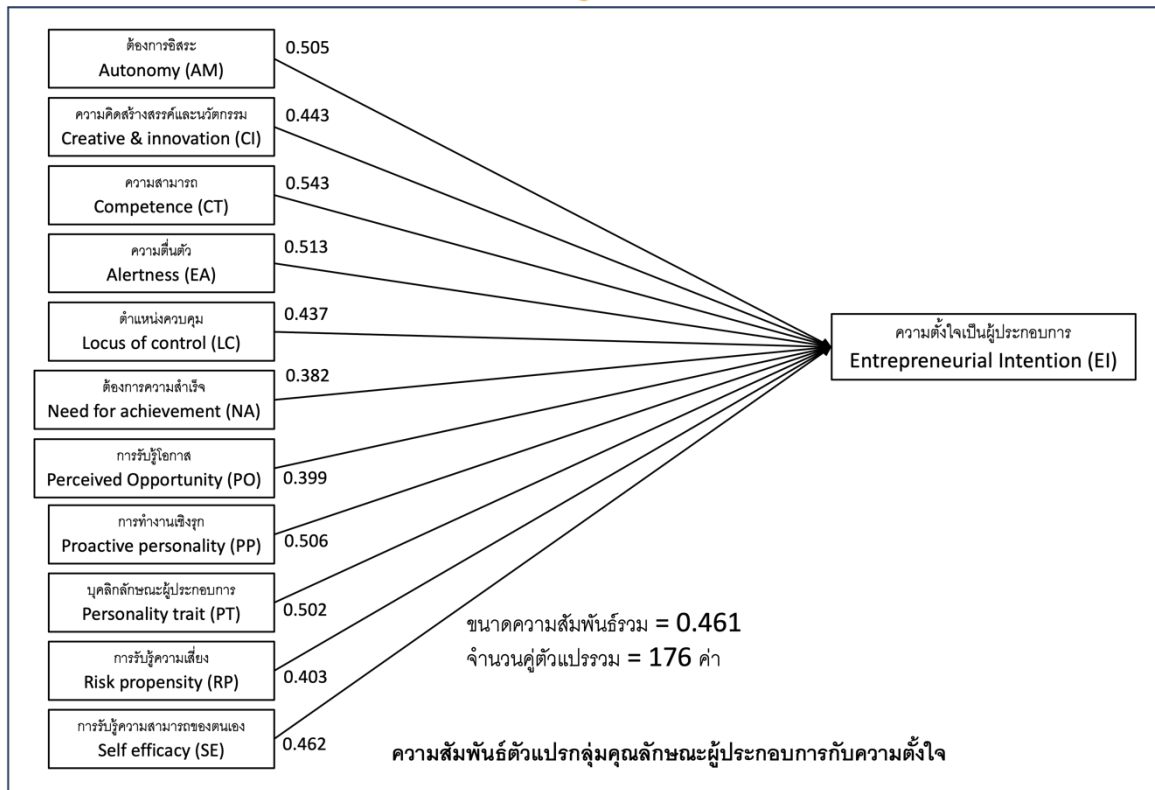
ต้องการอิสระ
Autonomy (AM)
0.505

ความคิดสร้างสรรค์และนวัตกรรม
Creative & innovation (CI)
0.443

ความสามารถ
Competence (CT)
0.543

ความตื่นตัว
Alertness (EA)
0.513

ตำแหน่งควบคุม
Locus of control (LC)
0.437

ต้องการความสำเร็จ
Need for achievement (NA)
0.382

การรับรู้โอกาส
Perceived Opportunity (PO)
0.399

การทำงานเชิงรุก
Proactive personality (PP)
0.506

บุคลิกลักษณะผู้ประกอบการ
Personality trait (PT)
0.502

การรับรู้ความเสี่ยง
Risk propensity (RP)
0.403

การรับรู้ความสามารถของตนเอง
Self efficacy (SE)
0.462

ความตั้งใจเป็นผู้ประกอบการ
Entrepreneurial Intention (EI)

ขนาดความสัมพันธ์รวม = 0.461
จำนวนคู่ตัวแปรรวม = 176 ค่า

ความสัมพันธ์ตัวแปรกลุ่มคุณลักษณะผู้ประกอบการกับความตั้งใจ